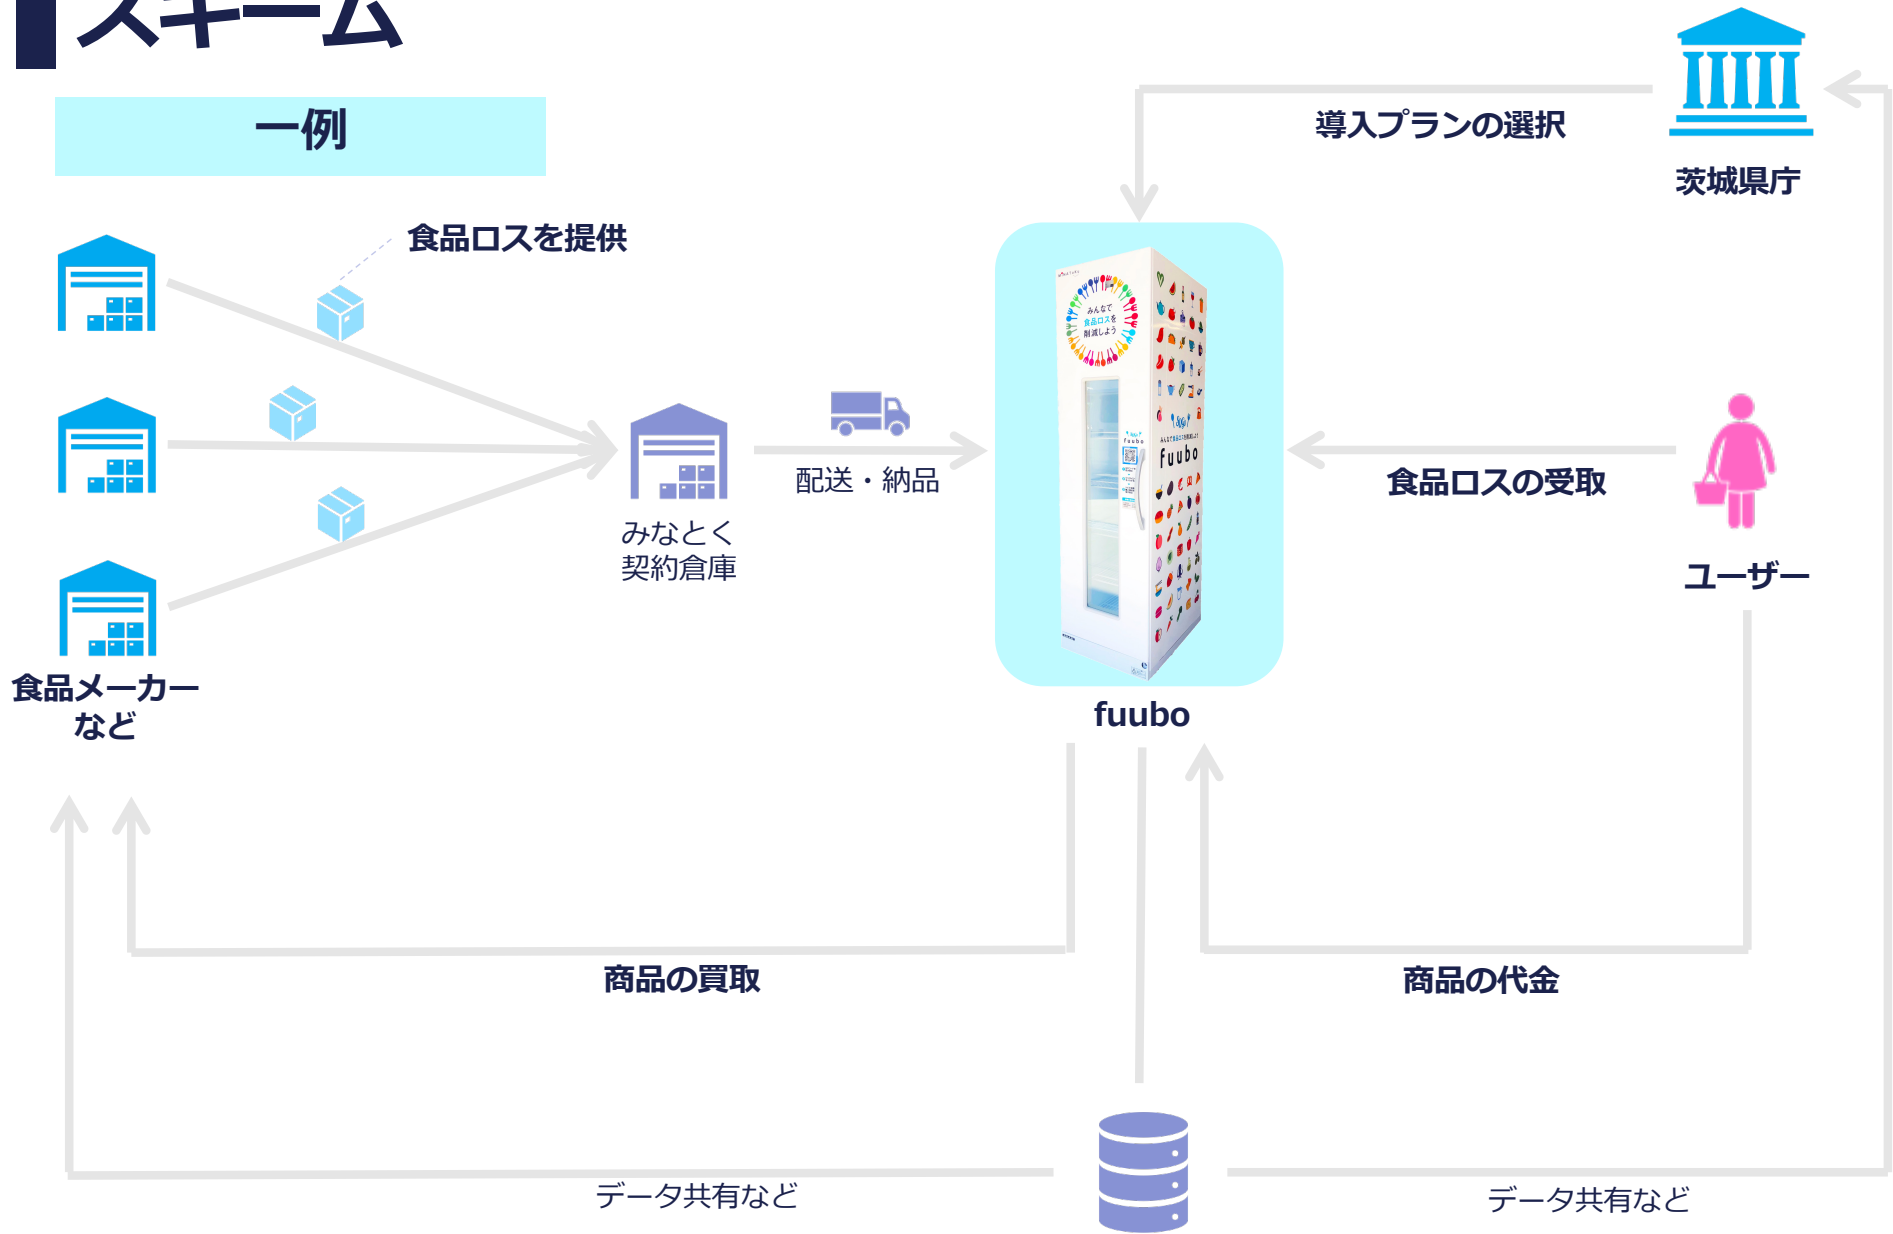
スキーム

一例

食品ロスを提供

食品メーカーなど

みなとく契約倉庫

配送・納品

導入プランの選択

茨城県庁

みんなで食品ロスを削減しよう

fuubo

fuubo

食品ロスの受取

ユーザー

商品の買取

商品の代金

データ共有など

データ共有など